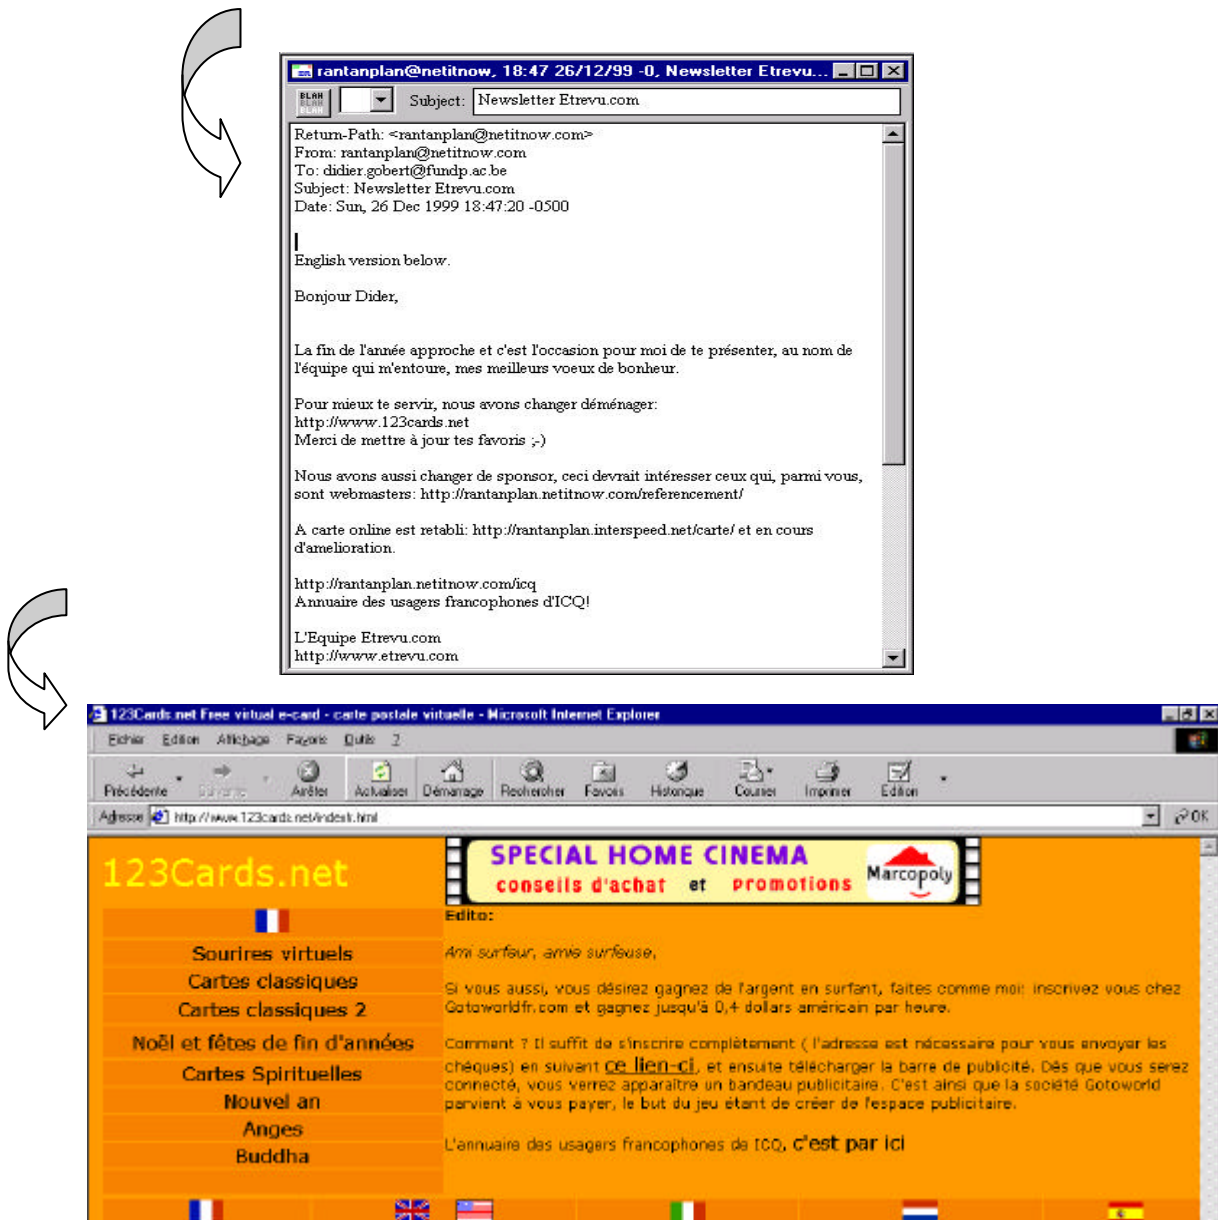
rantanplan@netitnow, 18:47 26/12/99 -0, Newsletter Etrevu...

BLAH BLAH BLAH

Subject: Newsletter Etrevu.com

Return-Path: <rantanplan@netitnow.com>
From: rantanplan@netitnow.com
To: didier.gobert@fundp.ac.be
Subject: Newsletter Etrevu.com
Date: Sun, 26 Dec 1999 18:47:20 -0500

English version below.

Bonjour Dider,

La fin de l'année approche et c'est l'occasion pour moi de te présenter, au nom de l'équipe qui m'entoure, mes meilleurs voeux de bonheur.

Pour mieux te servir, nous avons changer déménager:
http://www.123cards.net
Merci de mettre à jour tes favoris ;-)

Nous avons aussi changer de sponsor, ceci devrait intéresser ceux qui, parmi vous, sont webmasters: http://rantanplan.netitnow.com/referencement/

A carte online est retabli: http://rantanplan.interspeed.net/carte/ et en cours d'amelioration.

http://rantanplan.netitnow.com/icq
Annuaire des usagers francophones d'ICQ!

L'Equipe Etrevu.com
http://www.etrevu.com

123Cards.net Free virtual e-card - carte postale virtuelle - Microsoft Internet Explorer

Fichier Edition Affichage Favoris Outils ?

Précédente Suivante Arrêter Actualiser Démarrage Rechercher Favoris Historique Courrier Imprimer Edition

Adresse http://www.123cards.net/indexfr.html OK

123Cards.net

Sourires virtuels
Cartes classiques
Cartes classiques 2
Noël et fêtes de fin d'années
Cartes Spirituelles
Nouvel an
Anges
Buddha

SPECIAL HOME CINEMA
conseils d'achat et promotions
Marcopoly

Edito:

Ami surfeur, amie surfeuse,

Si vous aussi, vous désirez gagnez de l'argent en surfant, faites comme moi: inscrivez vous chez Gotoworldfr.com et gagnez jusqu'à 0,4 dollars américain par heure.

Comment ? Il suffit de s'inscrire complètement ( l'adresse est nécessaire pour vous envoyer les chèques) en suivant ce lien-ci, et ensuite télécharger la barre de publicité. Dès que vous serez connecté, vous verrez apparaître un bandeau publicitaire. C'est ainsi que la société Gotoworld parvient à vous payer, le but du jeu étant de créer de l'espace publicitaire.

L'annuaire des usagers francophones de ICQ, c'est par ici